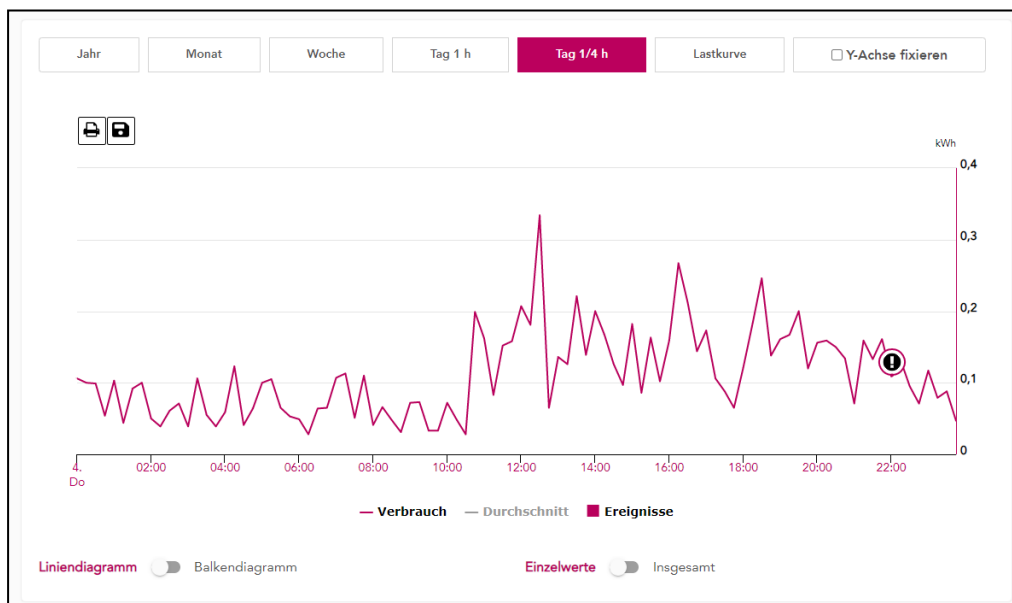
Jahr Monat Woche Tag 1 h Tag 1/4 h Lastkurve Y-Achse fixieren

kWh
0,4
0,3
0,2
0,1
0

4.
Do
02:00
04:00
06:00
08:00
10:00
12:00
14:00
16:00
18:00
20:00
22:00

Verbrauch Durchschnitt Ereignisse

Liniendiagramm Balkendiagramm

Einzelwerte Insgesamt